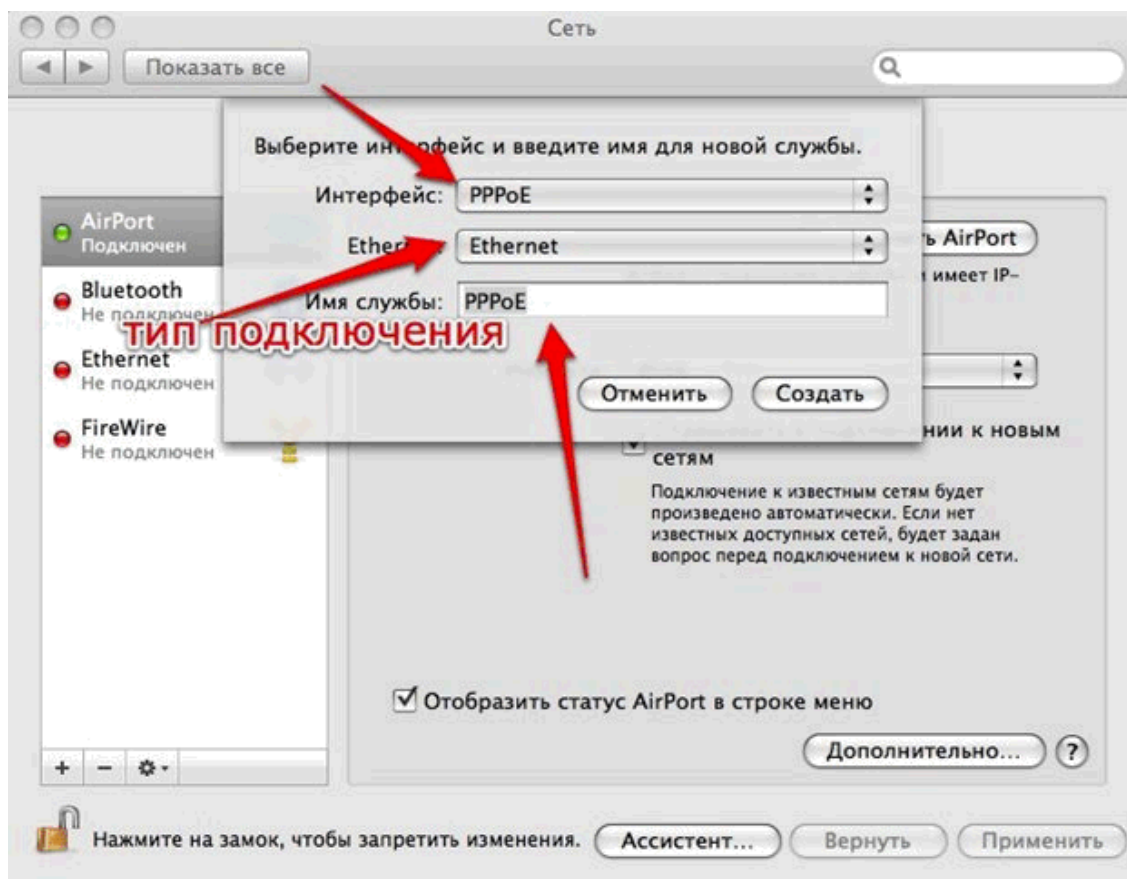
Сеть

Показать все

Выберите инт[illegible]рфейс и введите имя для новой службы.

Интерфейс: PPPoE

Ether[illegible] Ethernet

Имя службы: PPPoE

тип подключения

Отменить Создать

AirPort
Подключен

Bluetooth
Не подключен

Ethernet
Не подключен

FireWire
Не подключен

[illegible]ь AirPort

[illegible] имеет IP–

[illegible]нии к новым сетям

Подключение к известным сетям будет произведено автоматически. Если нет известных доступных сетей, будет задан вопрос перед подключением к новой сети.

Отобразить статус AirPort в строке меню

Дополнительно... ?

+ –

Нажмите на замок, чтобы запретить изменения. Ассистент... Вернуть Применить